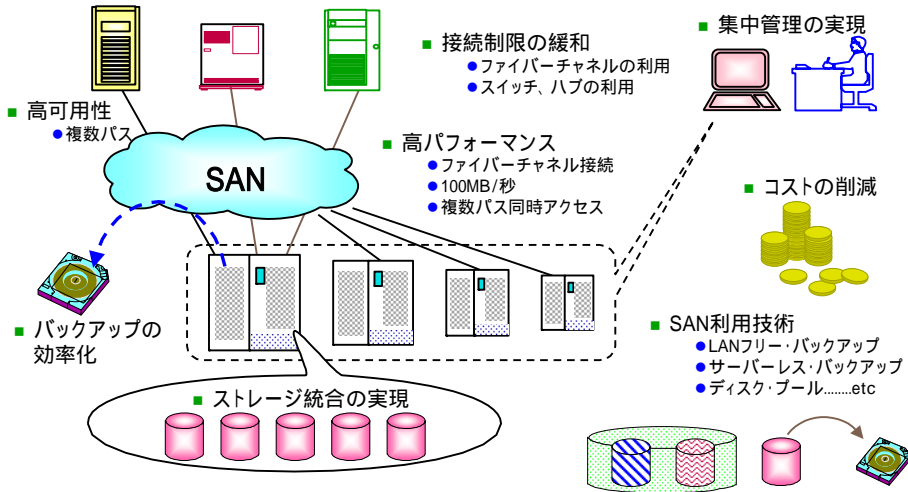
■ 接続制限の緩和
●ファイバーチャネルの利用
●スイッチ、ハブの利用

■ 集中管理の実現

■ 高可用性
●複数パス

SAN

■ 高パフォーマンス
●ファイバーチャネル接続
●100MB/秒
●複数パス同時アクセス

■ コストの削減

■ バックアップの効率化

■ SAN利用技術
●LANフリー・バックアップ
●サーバーレス・バックアップ
●ディスク・プール........etc

■ ストレージ統合の実現